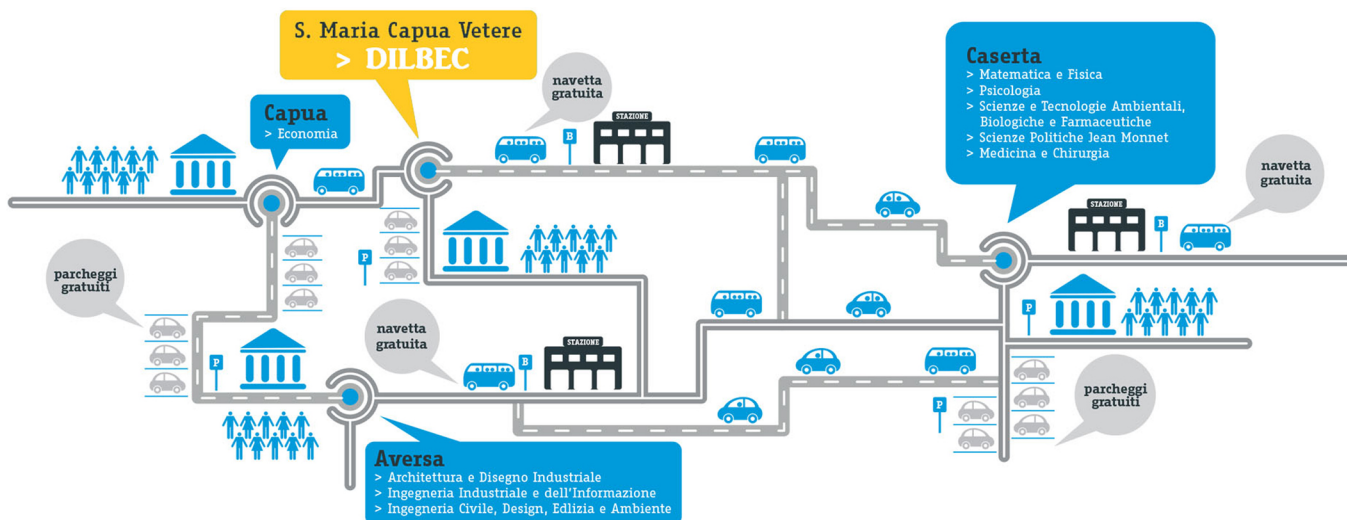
S. Maria Capua Vetere
> DILBEC

navetta gratuita

STAZIONE

B

Capua
> Economia

Caserta
> Matematica e Fisica
> Psicologia
> Scienze e Tecnologie Ambientali, Biologiche e Farmaceutiche
> Scienze Politiche Jean Monnet
> Medicina e Chirurgia

navetta gratuita

STAZIONE

B

P

parcheggi gratuiti

P

P

navetta gratuita

B

STAZIONE

P

parcheggi gratuiti

P

Aversa
> Architettura e Disegno Industriale
> Ingegneria Industriale e dell'Informazione
> Ingegneria Civile, Design, Edlizia e Ambiente